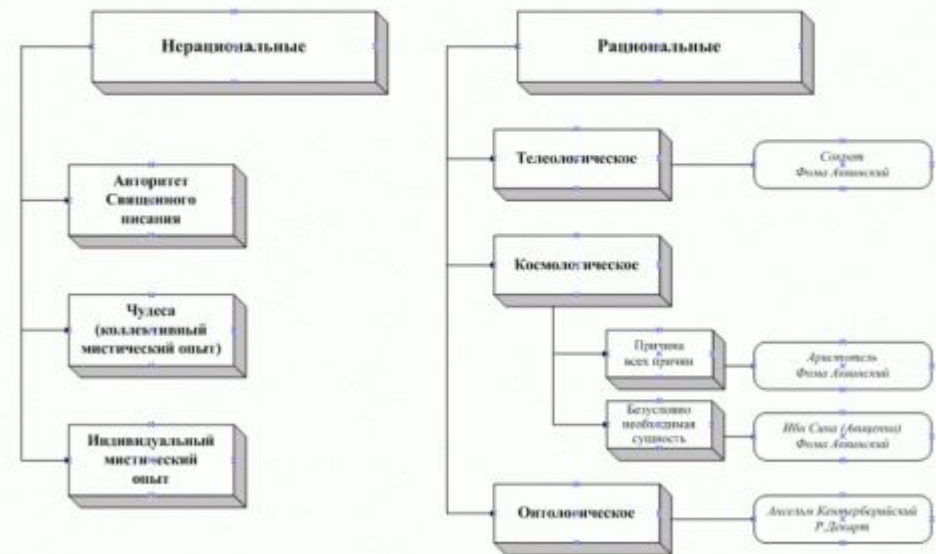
Нерациональные

Авторитет Священного писания

Чудеса (коллективный мистический опыт)

Индивидуальный мистический опыт

Рациональные

Телеологическое

Сократ
Фома Аквинский

Космологическое

Причина всех причин

Аристотель
Фома Аквинский

Безусловно необходимая сущность

Ибн Сина (Авиценна)
Фома Аквинский

Онтологическое

Ансельм Кентерберийский
Р. Декарт